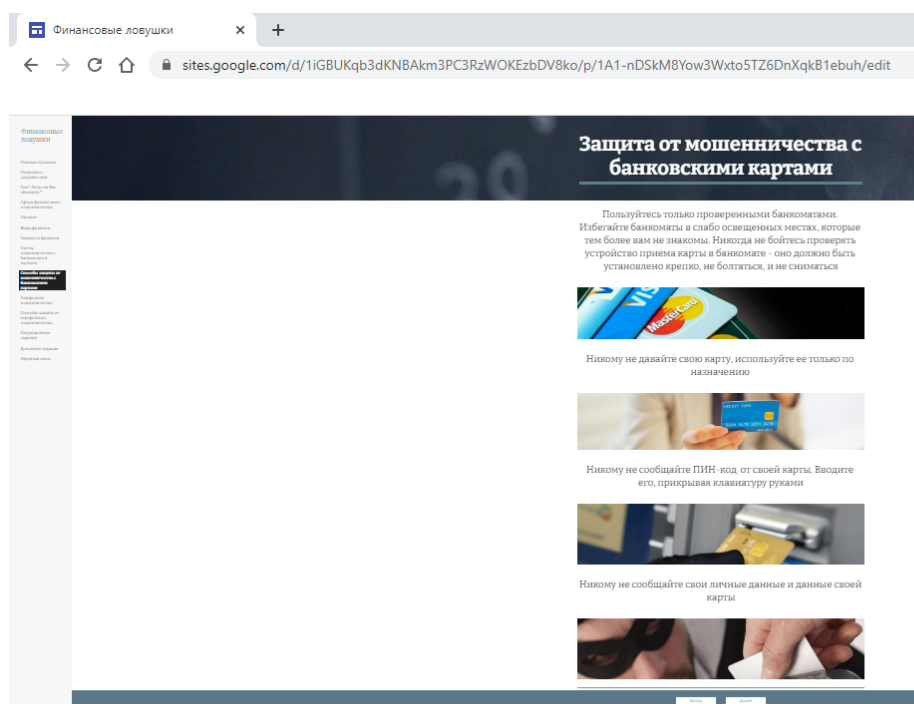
Финансовые ловушки ×

sites.google.com/d/1iGBUKqb3dKNBAkm3PC3RzWOKEzbDV8ko/p/1A1-nDSkM8Yow3Wxto5TZ6DnXqkB1ebuh/edit

Финансовые ловушки

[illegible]

Защита от мошенничества с банковскими картами

Пользуйтесь только проверенными банкоматами. Избегайте банкоматы в слабо освещенных местах, которые тем более вам не знакомы. Никогда не бойтесь проверять устройство приема карты в банкомате - оно должно быть установлено крепко, не болтаться, и не сниматься

Никому не давайте свою карту, используйте ее только по назначению

Никому не сообщайте ПИН-код от своей карты. Вводите его, прикрывая клавиатуру руками

Никому не сообщайте свои личные данные и данные своей карты

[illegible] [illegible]